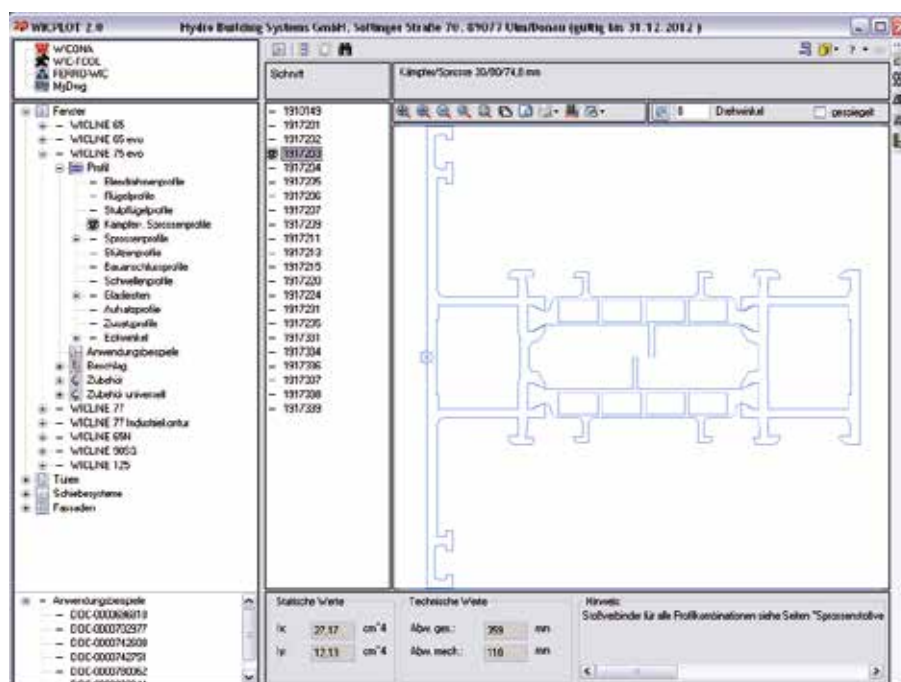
WICPLOT 2.0    Hydro Building Systems GmbH, Söflinger Straße 70, 89077 Ulm/Donau (gültig bis 31.12.2012)

WICONA
WIC-TOOL
FERRO-WIC
MyDwg

Fenster
WICLINE 65
WICLINE 65 evo
WICLINE 75 evo
Profil
Blendrahmenprofile
Flügelprofile
Stulpflügelprofile
Kämpfer, Sprossenprofile
Sprossenprofile
Stützenprofile
Bauanschlussprofile
Schwellenprofile
Glasleisten
Aufsatzprofile
Zusatzprofile
Eckwinkel
Anwendungsbeispiele
Beschlag
Zubehör
Zubehör universell
WICLINE 77
WICLINE 77 Industriekontur
WICLINE 65N
WICLINE 90SG
WICLINE 125
Türen
Schiebesysteme
Fassaden

Anwendungsbeispiele
DOC-0000696810
DOC-0000732977
DOC-0000742008
DOC-0000742791
DOC-0000790062

Schnitt
1917149
1917201
1917202
1917203
1917204
1917205
1917206
1917207
1917209
1917211
1917213
1917215
1917220
1917224
1917231
1917235
1917331
1917334
1917336
1917337
1917338
1917339

Kämpfer/Sprosse 30/80/74,8 mm

0
Drehwinkel
gespiegelt

Statische Werte
Ix 27,17 cm^4
Iy 12,13 cm^4

Technische Werte
Abw. gen.: 359 mm
Abw. mech.: 118 mm

Hinweis:
Stoßverbinder für alle Profilkombinationen siehe Seiten "Sprossenstoßve